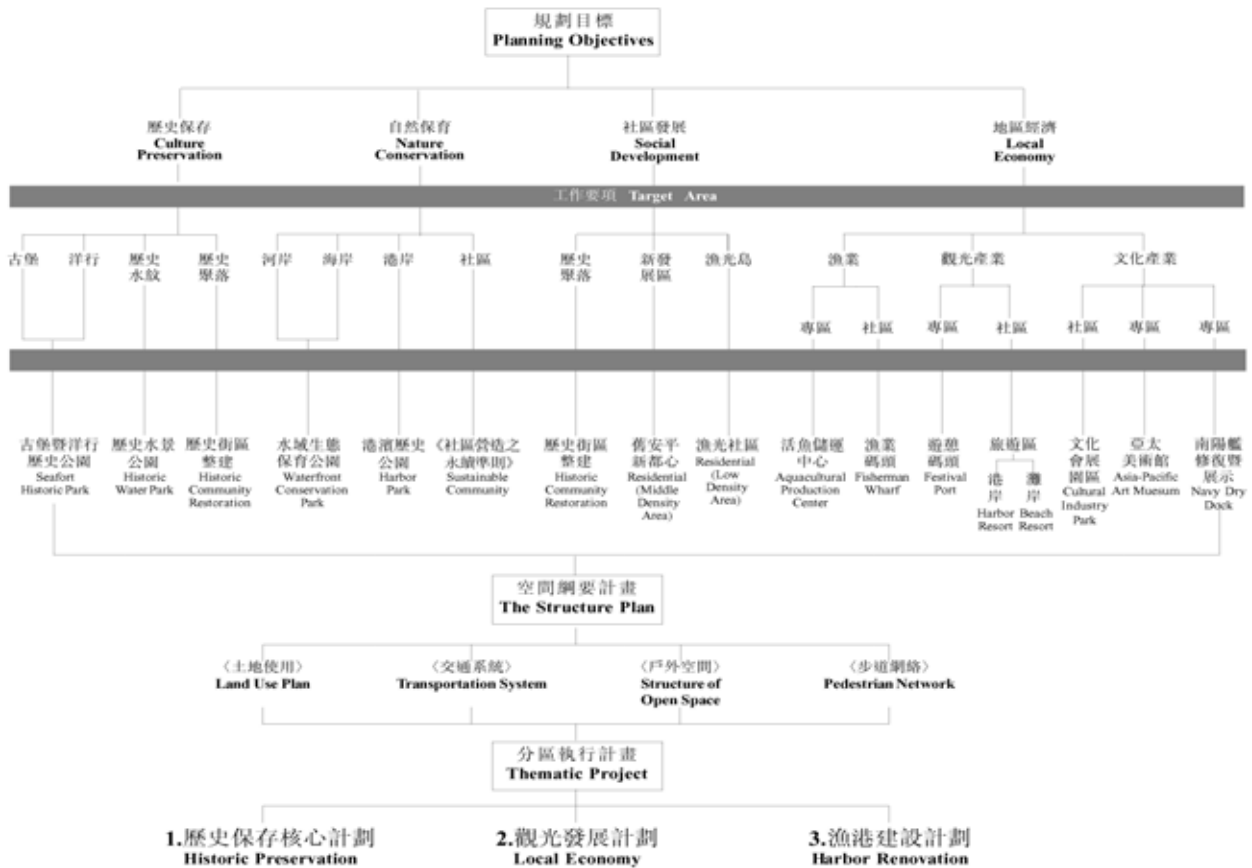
規劃目標
Planning Objectives

歷史保存
Culture Preservation

自然保育
Nature Conservation

社區發展
Social Development

地區經濟
Local Economy

工作要項 Target Area

古堡 洋行 歷史水紋 歷史聚落 河岸 海岸 港岸 社區 歷史聚落 新發展區 漁光島 漁業 觀光產業 文化產業

專區 社區 專區 社區 社區 專區 專區

古堡暨洋行歷史公園
Seafort Historic Park

歷史水景公園
Historic Water Park

歷史街區整建
Historic Community Restoration

水域生態保育公園
Waterfront Conservation Park

港濱歷史公園
Harbor Park

《社區營造之永續準則》
Sustainable Community

歷史街區整建
Historic Community Restoration

舊安平新都心
Residential (Middle Density Area)

漁光社區
Residential (Low Density Area)

活魚儲運中心
Aquacultural Production Center

漁業碼頭
Fisherman Wharf

遊艇碼頭
Festival Port

旅遊區

港岸
Harbor Resort

灘岸
Beach Resort

文化會展園區
Cultural Industry Park

亞太美術館
Asia-Pacific Art Museum

南陽艦修復暨展示
Navy Dry Dock

空間綱要計畫
The Structure Plan

〈土地使用〉
Land Use Plan

〈交通系統〉
Transportation System

〈戶外空間〉
Structure of Open Space

〈步道網絡〉
Pedestrian Network

分區執行計畫
Thematic Project

1.歷史保存核心計劃
Historic Preservation

2.觀光發展計劃
Local Economy

3.漁港建設計劃
Harbor Renovation